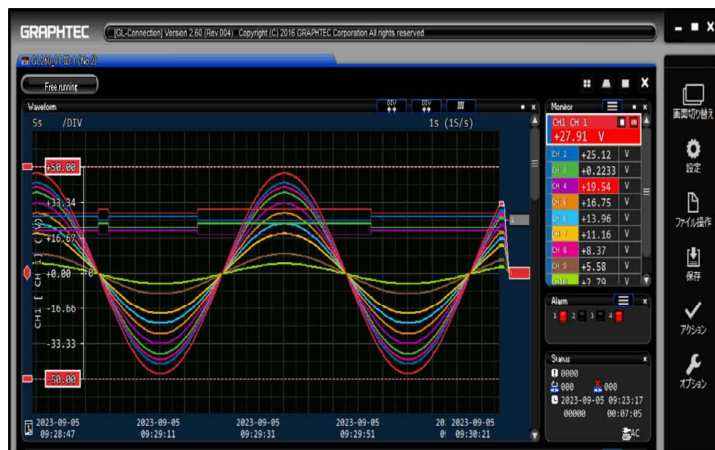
GRAPHTEC [GL-Connection] Version 2.60 (Rev.004) Copyright (C) 2016 GRAPHTEC Corporation All rights reserved.

GL240_1 (No.2)

Free running

Waveform

DIV DIV

5s /DIV 1s (1S/s)

+50.00
+33.34
+16.67
+0.00
-16.66
-33.33
-50.00

CH1 [ CH 1 ] ( V )

2023-09-05 09:28:47
2023-09-05 09:29:11
2023-09-05 09:29:31
2023-09-05 09:29:51
2023-09-05 09:30:21

Monitor

CH1 CH 1
+27.91 V

| CH 2 | +25.12 | V |
|---|---|---|
| CH 3 | +0.2233 | V |
| CH 4 | +19.54 | V |
| CH 5 | +16.75 | V |
| CH 6 | +13.96 | V |
| CH 7 | +11.16 | V |
| CH 8 | +8.37 | V |
| CH 9 | +5.58 | V |
| CH 10 | +2.79 | V |

Alarm
1 2 3 4

Status
0000
000 000
2023-09-05 09:23:17
00000 00:07:05
AC

画面切り替え
設定
ファイル操作
保存
アクション
オプション